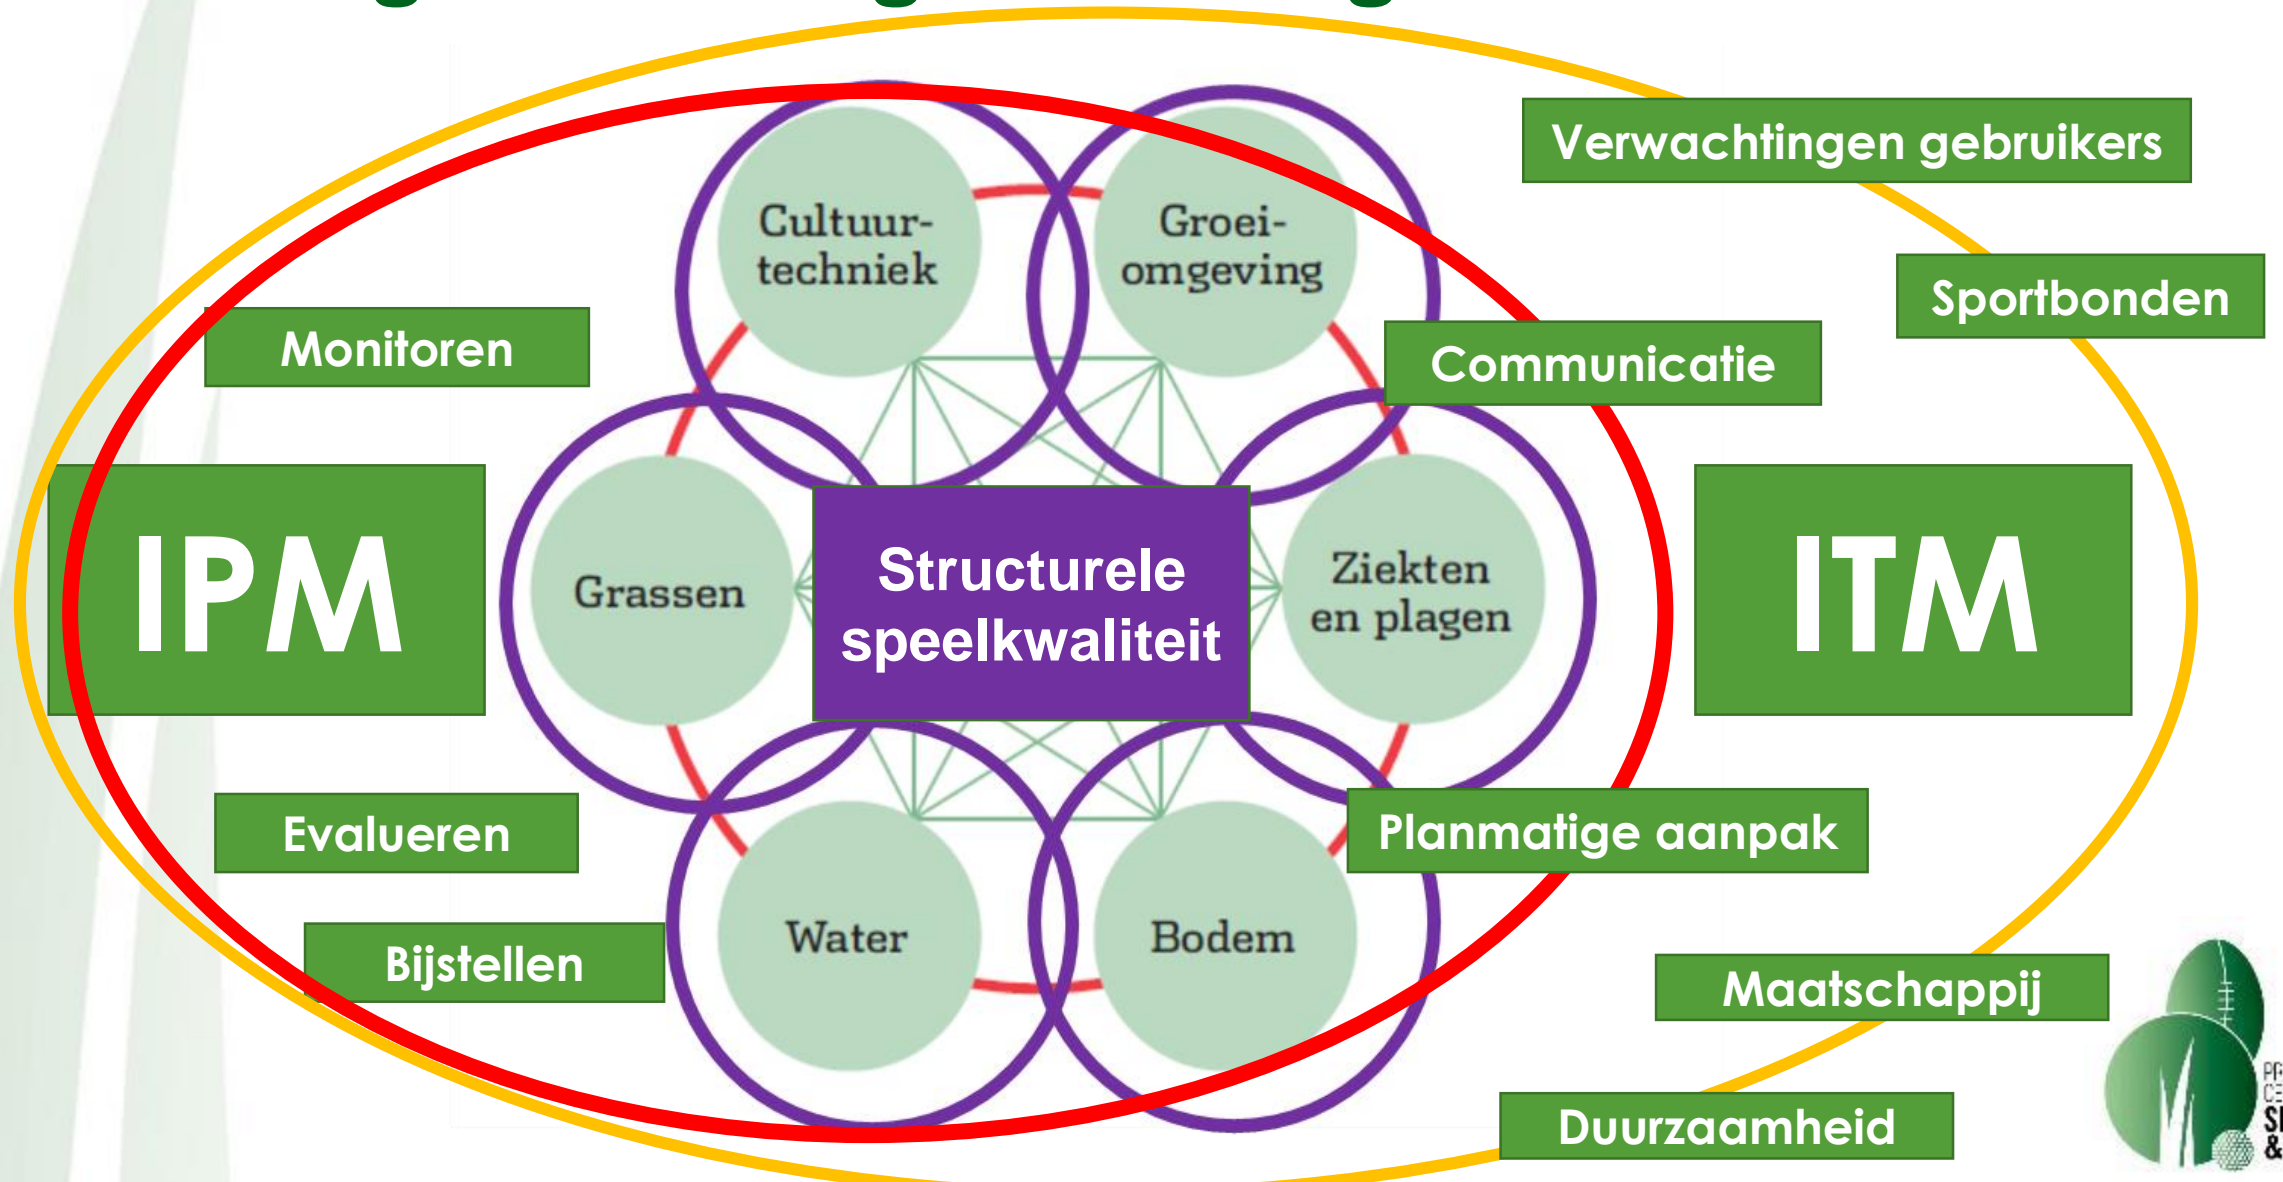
Verwachtingen gebruikers

Sportbonden

Cultuurtechniek

Groei-omgeving

Monitoren

Communicatie

IPM

Grassen

Structurele speelkwaliteit

Ziekten en plagen

ITM

Evalueren

Planmatige aanpak

Bijstellen

Water

Bodem

Maatschappij

Duurzaamheid

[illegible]